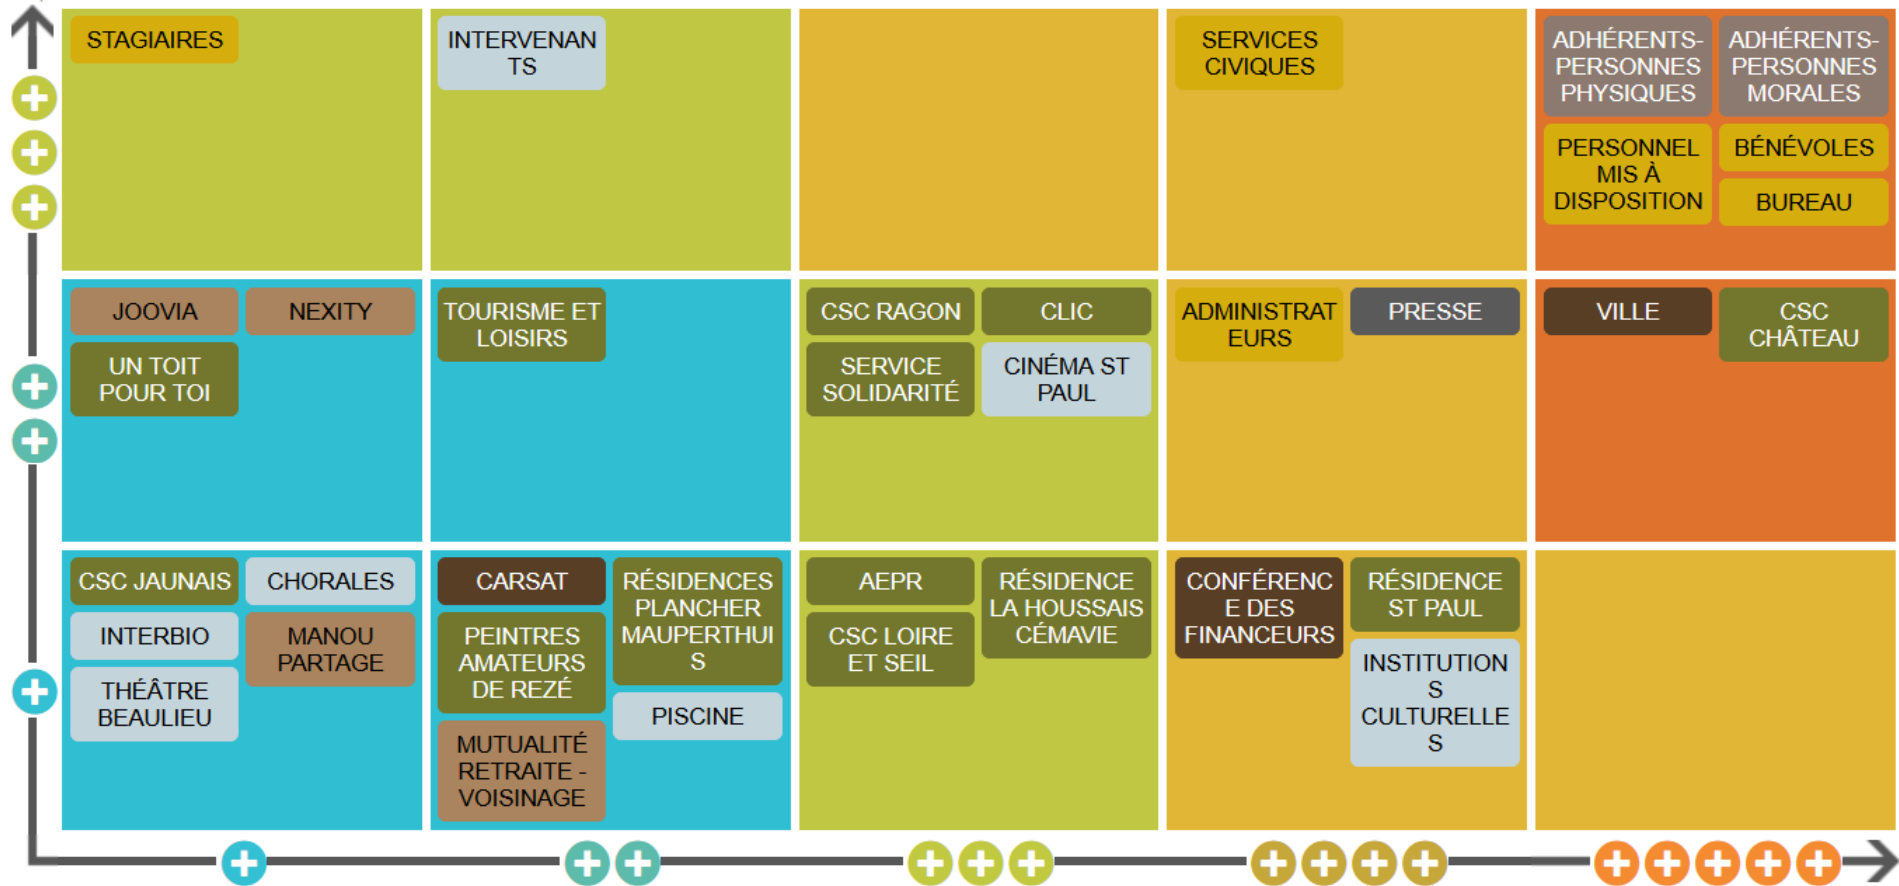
STAGIAIRES

INTERVENANTS

SERVICES CIVIQUES

ADHÉRENTS-PERSONNES PHYSIQUES

ADHÉRENTS-PERSONNES MORALES

PERSONNEL MIS À DISPOSITION

BÉNÉVOLES

BUREAU

JOOVIA

NEXITY

UN TOIT POUR TOI

TOURISME ET LOISIRS

CSC RAGON

CLIC

SERVICE SOLIDARITÉ

CINÉMA ST PAUL

ADMINISTRATEURS

PRESSE

VILLE

CSC CHÂTEAU

CSC JAUNAIS

CHORALES

INTERBIO

MANOU PARTAGE

THÉÂTRE BEAULIEU

CARSAT

RÉSIDENCES PLANCHER MAUPERTHUIS

PEINTRES AMATEURS DE REZÉ

PISCINE

MUTUALITÉ RETRAITE - VOISINAGE

AEPR

RÉSIDENCE LA HOUSSAIS CÉMAVIE

CSC LOIRE ET SEIL

CONFÉRENCE DES FINANCEURS

RÉSIDENCE ST PAUL

INSTITUTIONS CULTURELLES